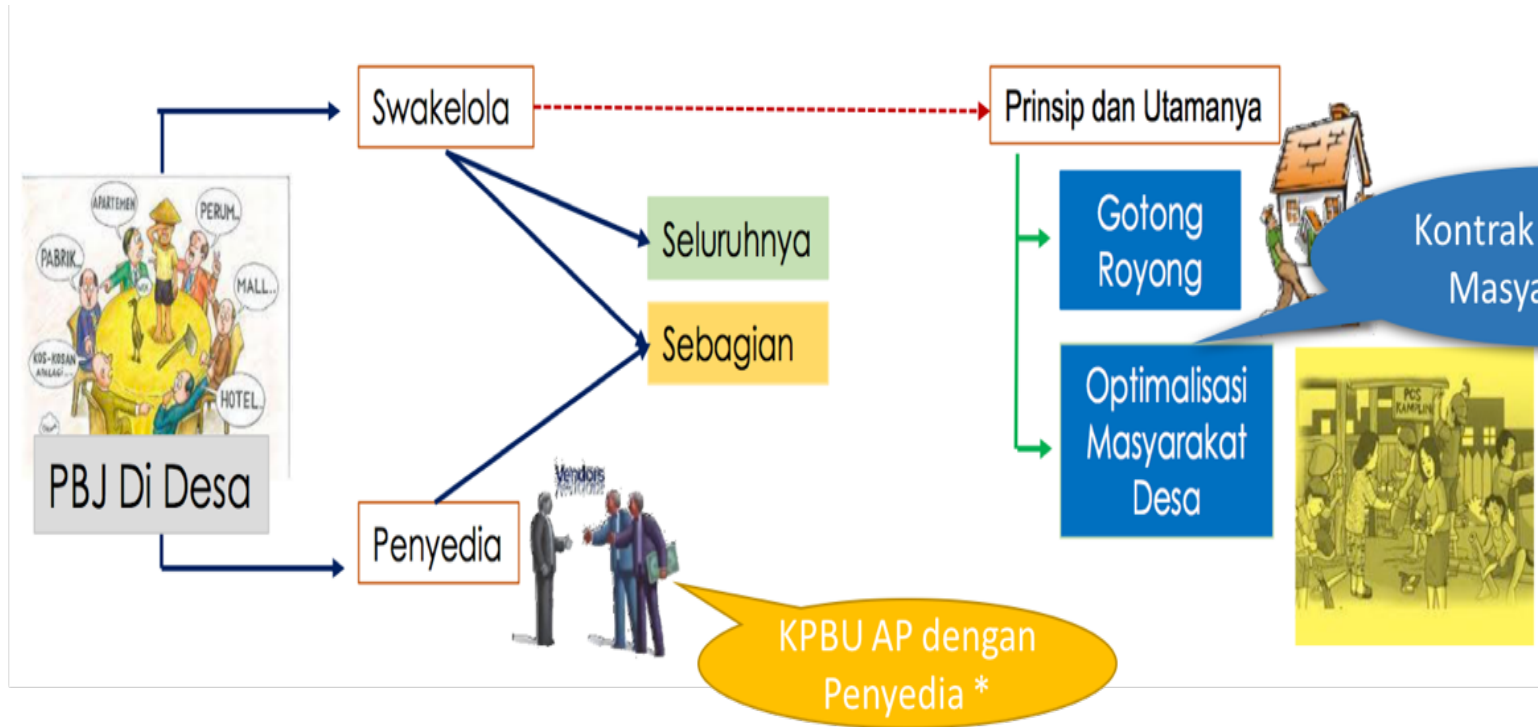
APARTEMEN

PERUM..

PABRIK..

MALL..

KOS-KOSAN

HOTEL..

PBJ Di Desa

Swakelola

Seluruhnya

Sebagian

Penyedia

Vendors

KPBU AP dengan Penyedia *

Prinsip dan Utamanya

Gotong Royong

Optimalisasi Masyarakat Desa

Kontrak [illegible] Masya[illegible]

POS KAMPLING